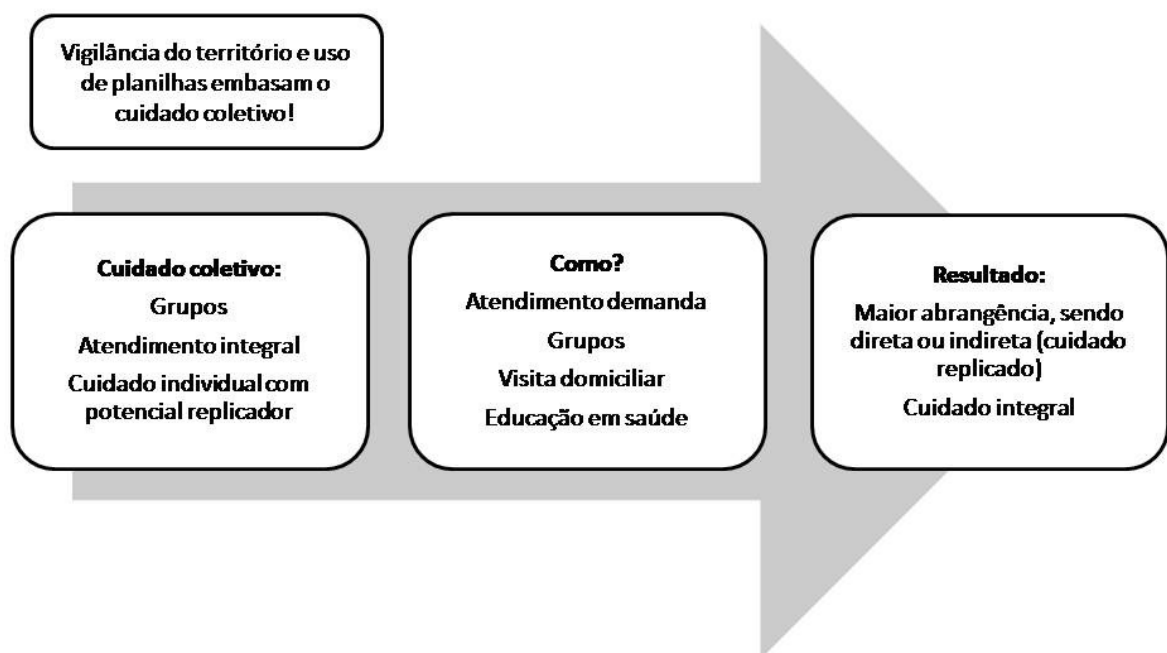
Vigilância do território e uso de planilhas embasam o cuidado coletivo!

Cuidado coletivo:
Grupos
Atendimento integral
Cuidado individual com potencial replicador

Como?
Atendimento demanda
Grupos
Visita domiciliar
Educação em saúde

Resultado:
Maior abrangência, sendo direta ou indireta (cuidado replicado)
Cuidado integral